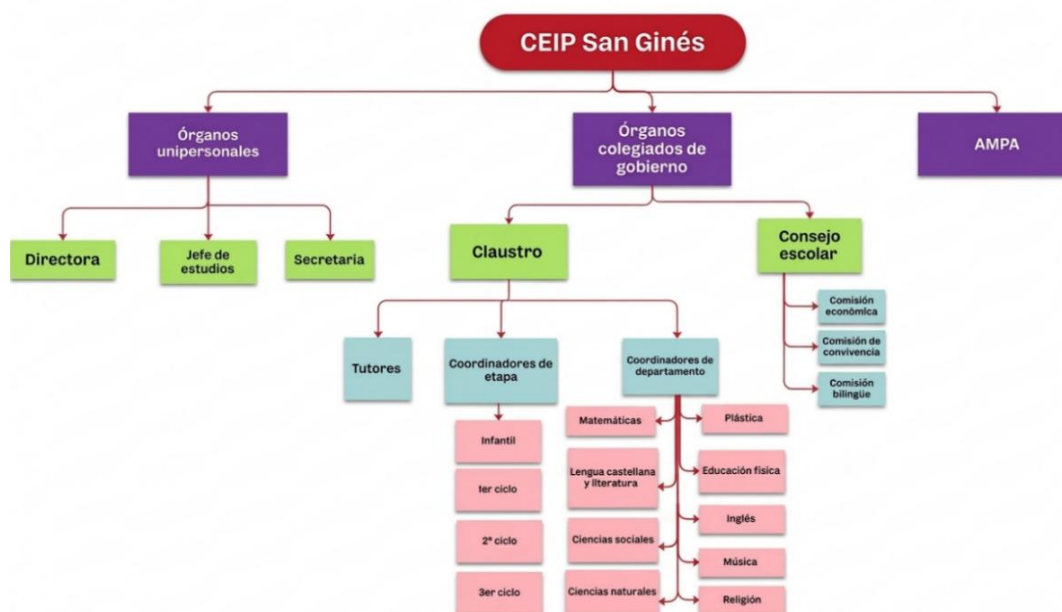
CEIP San Ginés

Órganos unipersonales

Órganos colegiados de gobierno

AMPA

Directora

Jefe de estudios

Secretaria

Claustro

Consejo escolar

Comisión económica

Comisión de convivencia

Comisión bilingüe

Tutores

Coordinadores de etapa

Coordinadores de departamento

Infantil

1er ciclo

2º ciclo

3er ciclo

Matemáticas

Lengua castellana y literatura

Ciencias sociales

Ciencias naturales

Plástica

Educación física

Inglés

Música

Religión